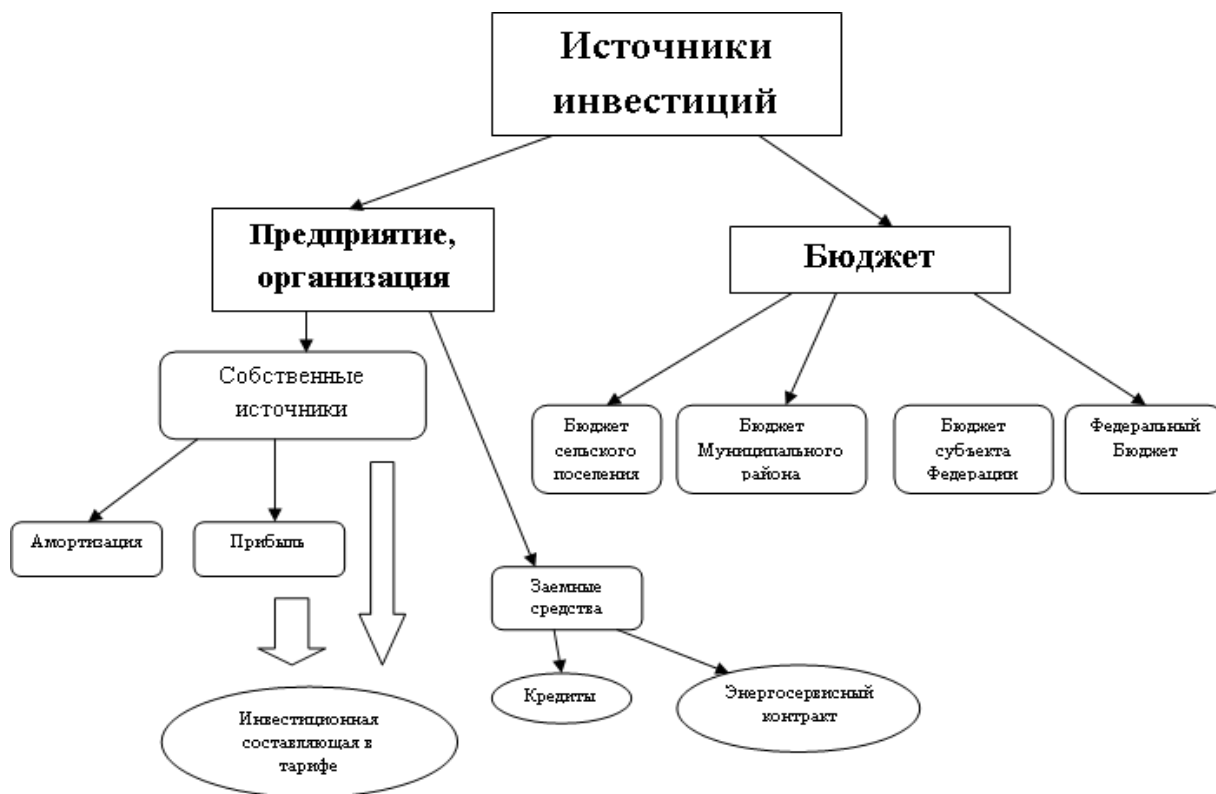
Источники инвестиций

Предприятие, организация

Бюджет

Собственные источники

Бюджет сельского поселения

Бюджет Муниципального района

Бюджет субъекта Федерации

Федеральный Бюджет

Амортизация

Прибыль

Заемные средства

Инвестиционная составляющая в тарифе

Кредиты

Энергосервисный контракт